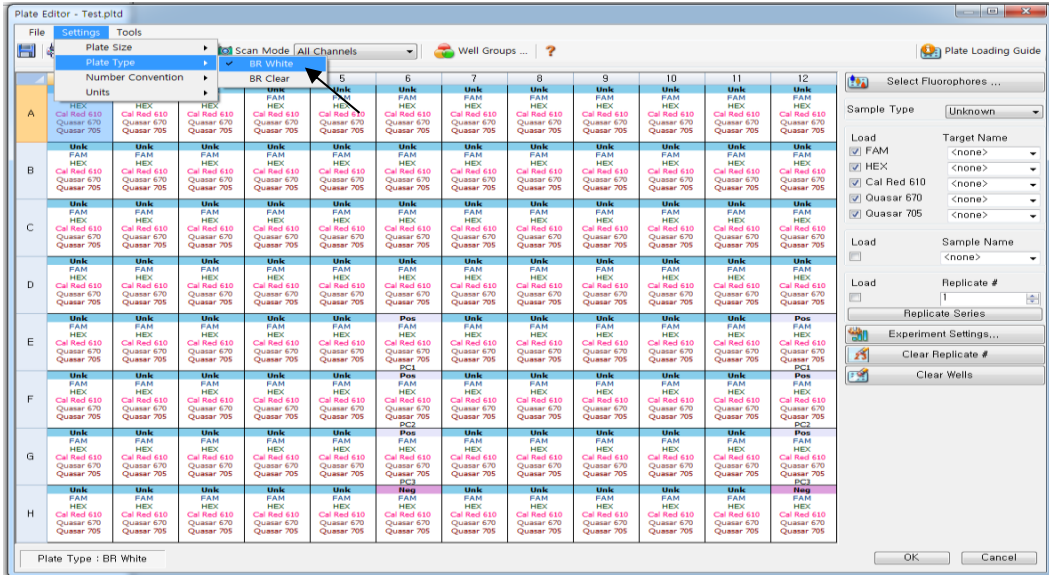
Plate Editor - Test.pltd

File Settings Tools

Plate Size
Plate Type
Number Convention
Units

✓ BR White
BR Clear

Scan Mode All Channels

Well Groups ...

?

Plate Loading Guide

| | 1 | 2 | 3 | 4 | 5 | 6 | 7 | 8 | 9 | 10 | 11 | 12 |
|---|---|---|---|---|---|---|---|---|---|---|---|---|
| A | HEX Cal Red 610 Quasar 670 Quasar 705 | Cal Red 610 Quasar 670 Quasar 705 | Cal Red 610 Quasar 670 Quasar 705 | Unk FAM HEX Cal Red 610 Quasar 670 Quasar 705 | Unk FAM HEX Cal Red 610 Quasar 670 Quasar 705 | Unk FAM HEX Cal Red 610 Quasar 670 Quasar 705 | Unk FAM HEX Cal Red 610 Quasar 670 Quasar 705 | Unk FAM HEX Cal Red 610 Quasar 670 Quasar 705 | Unk FAM HEX Cal Red 610 Quasar 670 Quasar 705 | Unk FAM HEX Cal Red 610 Quasar 670 Quasar 705 | Unk FAM HEX Cal Red 610 Quasar 670 Quasar 705 | Unk FAM HEX Cal Red 610 Quasar 670 Quasar 705 |
| B | Unk FAM HEX Cal Red 610 Quasar 670 Quasar 705 | Unk FAM HEX Cal Red 610 Quasar 670 Quasar 705 | Unk FAM HEX Cal Red 610 Quasar 670 Quasar 705 | Unk FAM HEX Cal Red 610 Quasar 670 Quasar 705 | Unk FAM HEX Cal Red 610 Quasar 670 Quasar 705 | Unk FAM HEX Cal Red 610 Quasar 670 Quasar 705 | Unk FAM HEX Cal Red 610 Quasar 670 Quasar 705 | Unk FAM HEX Cal Red 610 Quasar 670 Quasar 705 | Unk FAM HEX Cal Red 610 Quasar 670 Quasar 705 | Unk FAM HEX Cal Red 610 Quasar 670 Quasar 705 | Unk FAM HEX Cal Red 610 Quasar 670 Quasar 705 | Unk FAM HEX Cal Red 610 Quasar 670 Quasar 705 |
| C | Unk FAM HEX Cal Red 610 Quasar 670 Quasar 705 | Unk FAM HEX Cal Red 610 Quasar 670 Quasar 705 | Unk FAM HEX Cal Red 610 Quasar 670 Quasar 705 | Unk FAM HEX Cal Red 610 Quasar 670 Quasar 705 | Unk FAM HEX Cal Red 610 Quasar 670 Quasar 705 | Unk FAM HEX Cal Red 610 Quasar 670 Quasar 705 | Unk FAM HEX Cal Red 610 Quasar 670 Quasar 705 | Unk FAM HEX Cal Red 610 Quasar 670 Quasar 705 | Unk FAM HEX Cal Red 610 Quasar 670 Quasar 705 | Unk FAM HEX Cal Red 610 Quasar 670 Quasar 705 | Unk FAM HEX Cal Red 610 Quasar 670 Quasar 705 | Unk FAM HEX Cal Red 610 Quasar 670 Quasar 705 |
| D | Unk FAM HEX Cal Red 610 Quasar 670 Quasar 705 | Unk FAM HEX Cal Red 610 Quasar 670 Quasar 705 | Unk FAM HEX Cal Red 610 Quasar 670 Quasar 705 | Unk FAM HEX Cal Red 610 Quasar 670 Quasar 705 | Unk FAM HEX Cal Red 610 Quasar 670 Quasar 705 | Unk FAM HEX Cal Red 610 Quasar 670 Quasar 705 | Unk FAM HEX Cal Red 610 Quasar 670 Quasar 705 | Unk FAM HEX Cal Red 610 Quasar 670 Quasar 705 | Unk FAM HEX Cal Red 610 Quasar 670 Quasar 705 | Unk FAM HEX Cal Red 610 Quasar 670 Quasar 705 | Unk FAM HEX Cal Red 610 Quasar 670 Quasar 705 | Unk FAM HEX Cal Red 610 Quasar 670 Quasar 705 |
| E | Unk FAM HEX Cal Red 610 Quasar 670 Quasar 705 | Unk FAM HEX Cal Red 610 Quasar 670 Quasar 705 | Unk FAM HEX Cal Red 610 Quasar 670 Quasar 705 | Unk FAM HEX Cal Red 610 Quasar 670 Quasar 705 | Unk FAM HEX Cal Red 610 Quasar 670 Quasar 705 | Pos FAM HEX Cal Red 610 Quasar 670 Quasar 705 PC1 | Unk FAM HEX Cal Red 610 Quasar 670 Quasar 705 | Unk FAM HEX Cal Red 610 Quasar 670 Quasar 705 | Unk FAM HEX Cal Red 610 Quasar 670 Quasar 705 | Unk FAM HEX Cal Red 610 Quasar 670 Quasar 705 | Unk FAM HEX Cal Red 610 Quasar 670 Quasar 705 | Pos FAM HEX Cal Red 610 Quasar 670 Quasar 705 PC1 |
| F | Unk FAM HEX Cal Red 610 Quasar 670 Quasar 705 | Unk FAM HEX Cal Red 610 Quasar 670 Quasar 705 | Unk FAM HEX Cal Red 610 Quasar 670 Quasar 705 | Unk FAM HEX Cal Red 610 Quasar 670 Quasar 705 | Unk FAM HEX Cal Red 610 Quasar 670 Quasar 705 | Pos FAM HEX Cal Red 610 Quasar 670 Quasar 705 PC2 | Unk FAM HEX Cal Red 610 Quasar 670 Quasar 705 | Unk FAM HEX Cal Red 610 Quasar 670 Quasar 705 | Unk FAM HEX Cal Red 610 Quasar 670 Quasar 705 | Unk FAM HEX Cal Red 610 Quasar 670 Quasar 705 | Unk FAM HEX Cal Red 610 Quasar 670 Quasar 705 | Pos FAM HEX Cal Red 610 Quasar 670 Quasar 705 PC2 |
| G | Unk FAM HEX Cal Red 610 Quasar 670 Quasar 705 | Unk FAM HEX Cal Red 610 Quasar 670 Quasar 705 | Unk FAM HEX Cal Red 610 Quasar 670 Quasar 705 | Unk FAM HEX Cal Red 610 Quasar 670 Quasar 705 | Unk FAM HEX Cal Red 610 Quasar 670 Quasar 705 | Pos FAM HEX Cal Red 610 Quasar 670 Quasar 705 PC3 | Unk FAM HEX Cal Red 610 Quasar 670 Quasar 705 | Unk FAM HEX Cal Red 610 Quasar 670 Quasar 705 | Unk FAM HEX Cal Red 610 Quasar 670 Quasar 705 | Unk FAM HEX Cal Red 610 Quasar 670 Quasar 705 | Unk FAM HEX Cal Red 610 Quasar 670 Quasar 705 | Pos FAM HEX Cal Red 610 Quasar 670 Quasar 705 PC3 |
| H | Unk FAM HEX Cal Red 610 Quasar 670 Quasar 705 | Unk FAM HEX Cal Red 610 Quasar 670 Quasar 705 | Unk FAM HEX Cal Red 610 Quasar 670 Quasar 705 | Unk FAM HEX Cal Red 610 Quasar 670 Quasar 705 | Unk FAM HEX Cal Red 610 Quasar 670 Quasar 705 | Neg FAM HEX Cal Red 610 Quasar 670 Quasar 705 | Unk FAM HEX Cal Red 610 Quasar 670 Quasar 705 | Unk FAM HEX Cal Red 610 Quasar 670 Quasar 705 | Unk FAM HEX Cal Red 610 Quasar 670 Quasar 705 | Unk FAM HEX Cal Red 610 Quasar 670 Quasar 705 | Unk FAM HEX Cal Red 610 Quasar 670 Quasar 705 | Neg FAM HEX Cal Red 610 Quasar 670 Quasar 705 |

Select Fluorophores ...

Sample Type Unknown

Load Target Name
FAM <none>
HEX <none>
Cal Red 610 <none>
Quasar 670 <none>
Quasar 705 <none>

Load Sample Name
<none>

Load Replicate #
1

Replicate Series

Experiment Settings...

Clear Replicate #

Clear Wells

Plate Type : BR White

OK Cancel